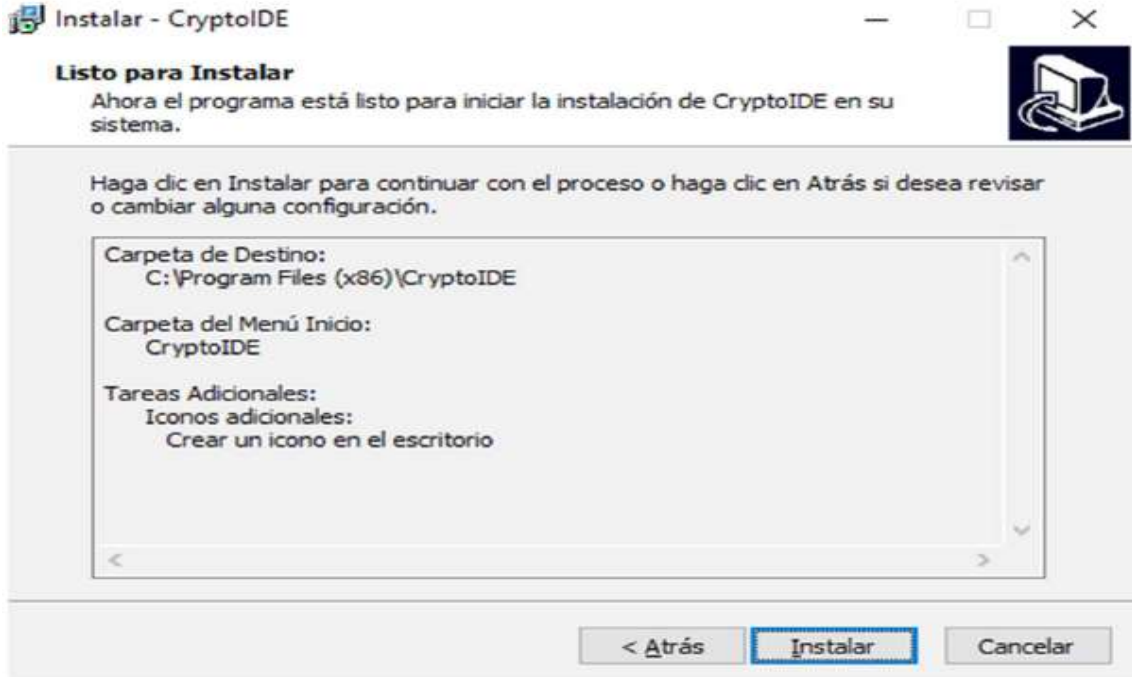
Instalar - CryptoIDE

Listo para Instalar

Ahora el programa está listo para iniciar la instalación de CryptoIDE en su sistema.

Haga clic en Instalar para continuar con el proceso o haga clic en Atrás si desea revisar o cambiar alguna configuración.

Carpeta de Destino:
C:\Program Files (x86)\CryptoIDE

Carpeta del Menú Inicio:
CryptoIDE

Tareas Adicionales:
Iconos adicionales:
Crear un icono en el escritorio

< Atrás Instalar Cancelar